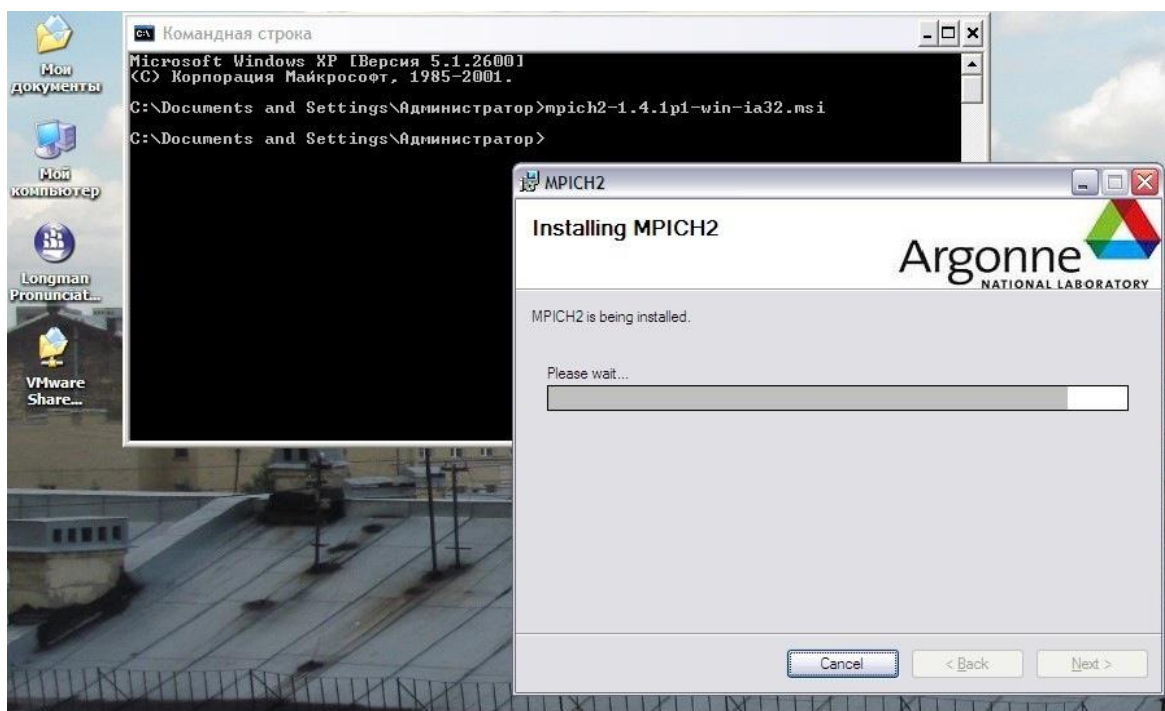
Мои документы

Мой компьютер

Longman Pronunciat...

VMware Share...

Командная строка

Microsoft Windows XP [Версия 5.1.2600]
(C) Корпорация Майкрософт, 1985-2001.

C:\Documents and Settings\Администратор>mpich2-1.4.1p1-win-ia32.msi

C:\Documents and Settings\Администратор>

MPICH2

Installing MPICH2

Argonne NATIONAL LABORATORY

MPICH2 is being installed.

Please wait...

Cancel

< Back

Next >